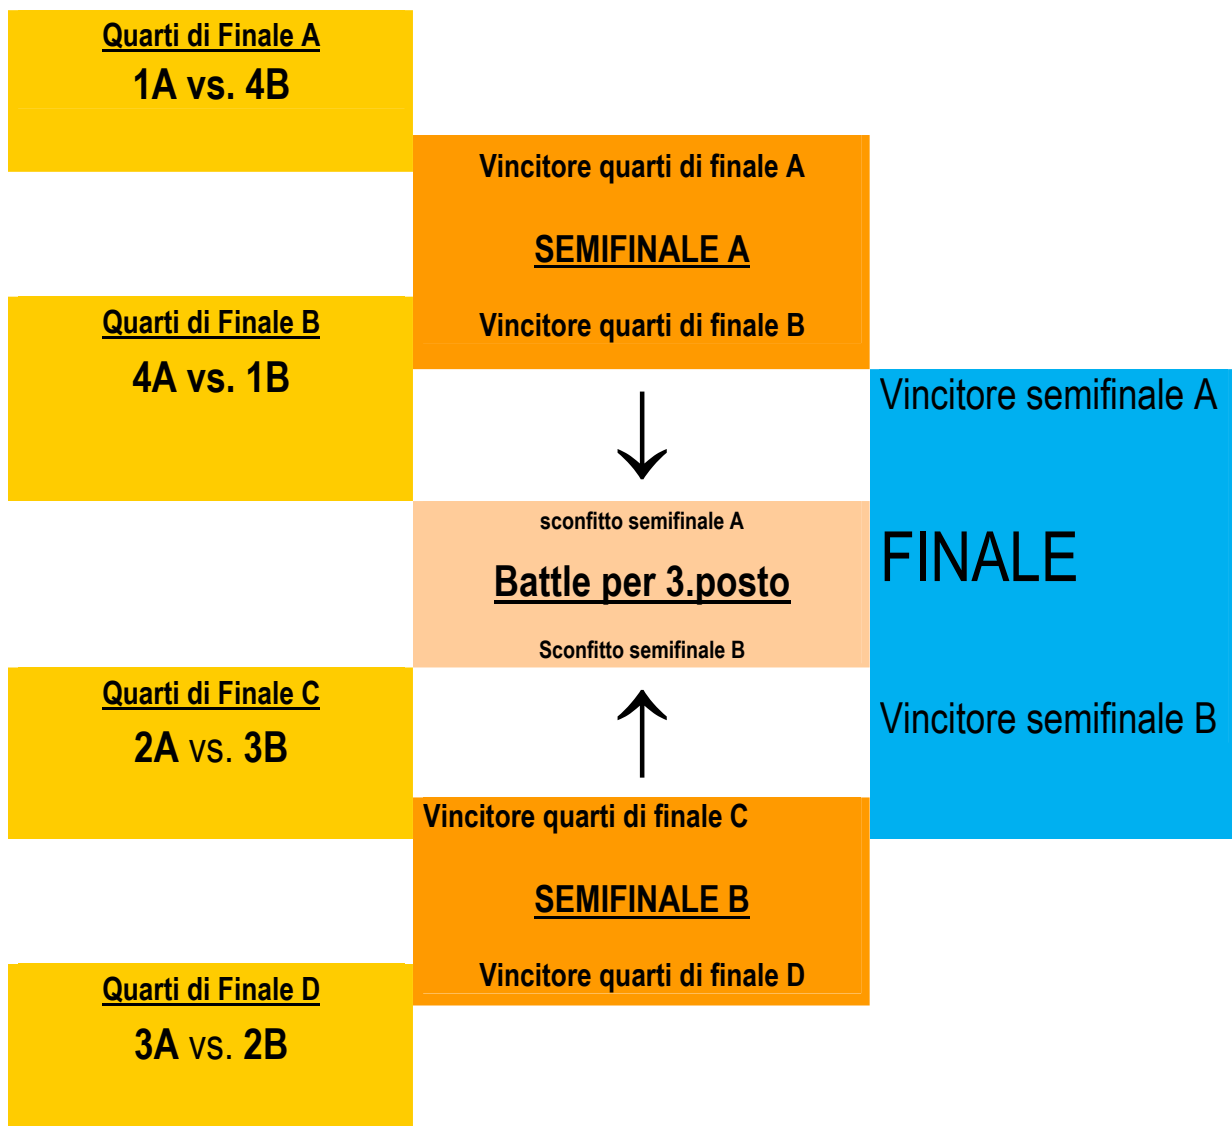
Quarti di Finale A
1A vs. 4B

Vincitore quarti di finale A

SEMIFINALE A

Vincitore quarti di finale B

Quarti di Finale B
4A vs. 1B

Vincitore semifinale A

FINALE

Vincitore semifinale B

sconfitto semifinale A

Battle per 3.posto

Sconfitto semifinale B

Quarti di Finale C
2A vs. 3B

Vincitore quarti di finale C

SEMIFINALE B

Vincitore quarti di finale D

Quarti di Finale D
3A vs. 2B